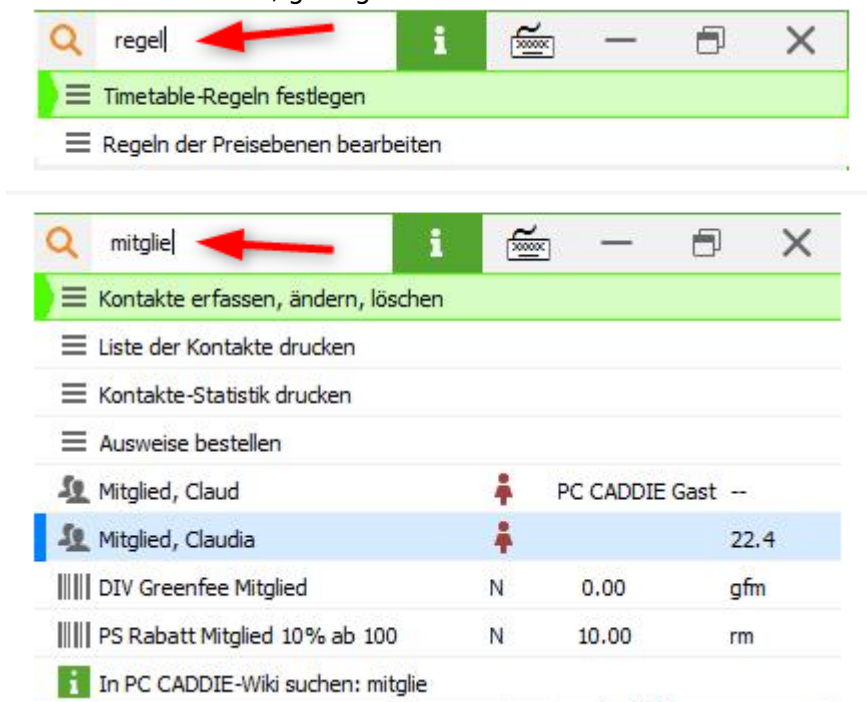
regel

Timetable-Regeln festlegen

Regeln der Preisebenen bearbeiten

mitglie

Kontakte erfassen, ändern, löschen

Liste der Kontakte drucken

Kontakte-Statistik drucken

Ausweise bestellen

| | | | |
|---|---|---|---|
| Mitglied, Claud | | PC CADDIE Gast | -- |
| Mitglied, Claudia | | | 22.4 |
| DIV Greenfee Mitglied | N | 0.00 | gfm |
| PS Rabatt Mitglied 10% ab 100 | N | 10.00 | rm |

In PC CADDIE-Wiki suchen: mitglie